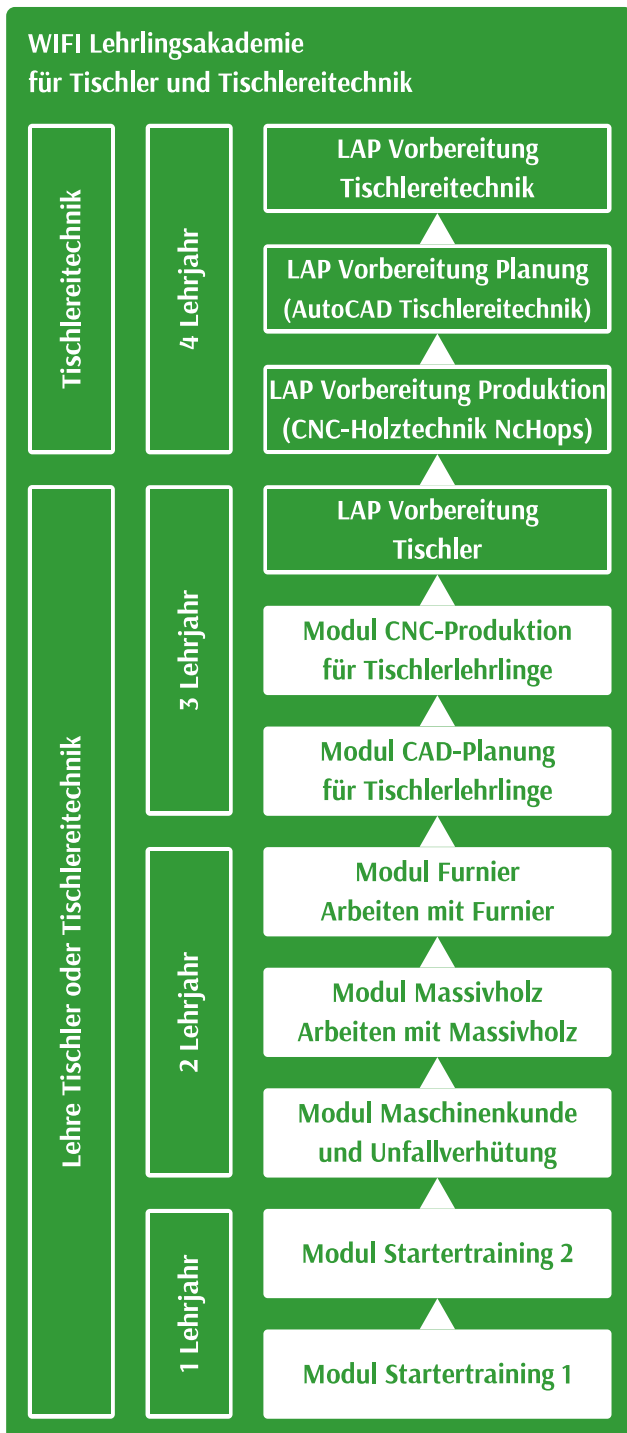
WIFI Lehrlingsakademie
für Tischler und Tischlereitechnik

Tischlereitechnik

4 Lehrjahr

LAP Vorbereitung
Tischlereitechnik

LAP Vorbereitung Planung
(AutoCAD Tischlereitechnik)

LAP Vorbereitung Produktion
(CNC-Holztechnik NcHops)

Lehre Tischler oder Tischlereitechnik

3 Lehrjahr

LAP Vorbereitung
Tischler

Modul CNC-Produktion
für Tischlerlehrlinge

Modul CAD-Planung
für Tischlerlehrlinge

2 Lehrjahr

Modul Furnier
Arbeiten mit Furnier

Modul Massivholz
Arbeiten mit Massivholz

Modul Maschinenkunde
und Unfallverhütung

1 Lehrjahr

Modul Startertraining 2

Modul Startertraining 1